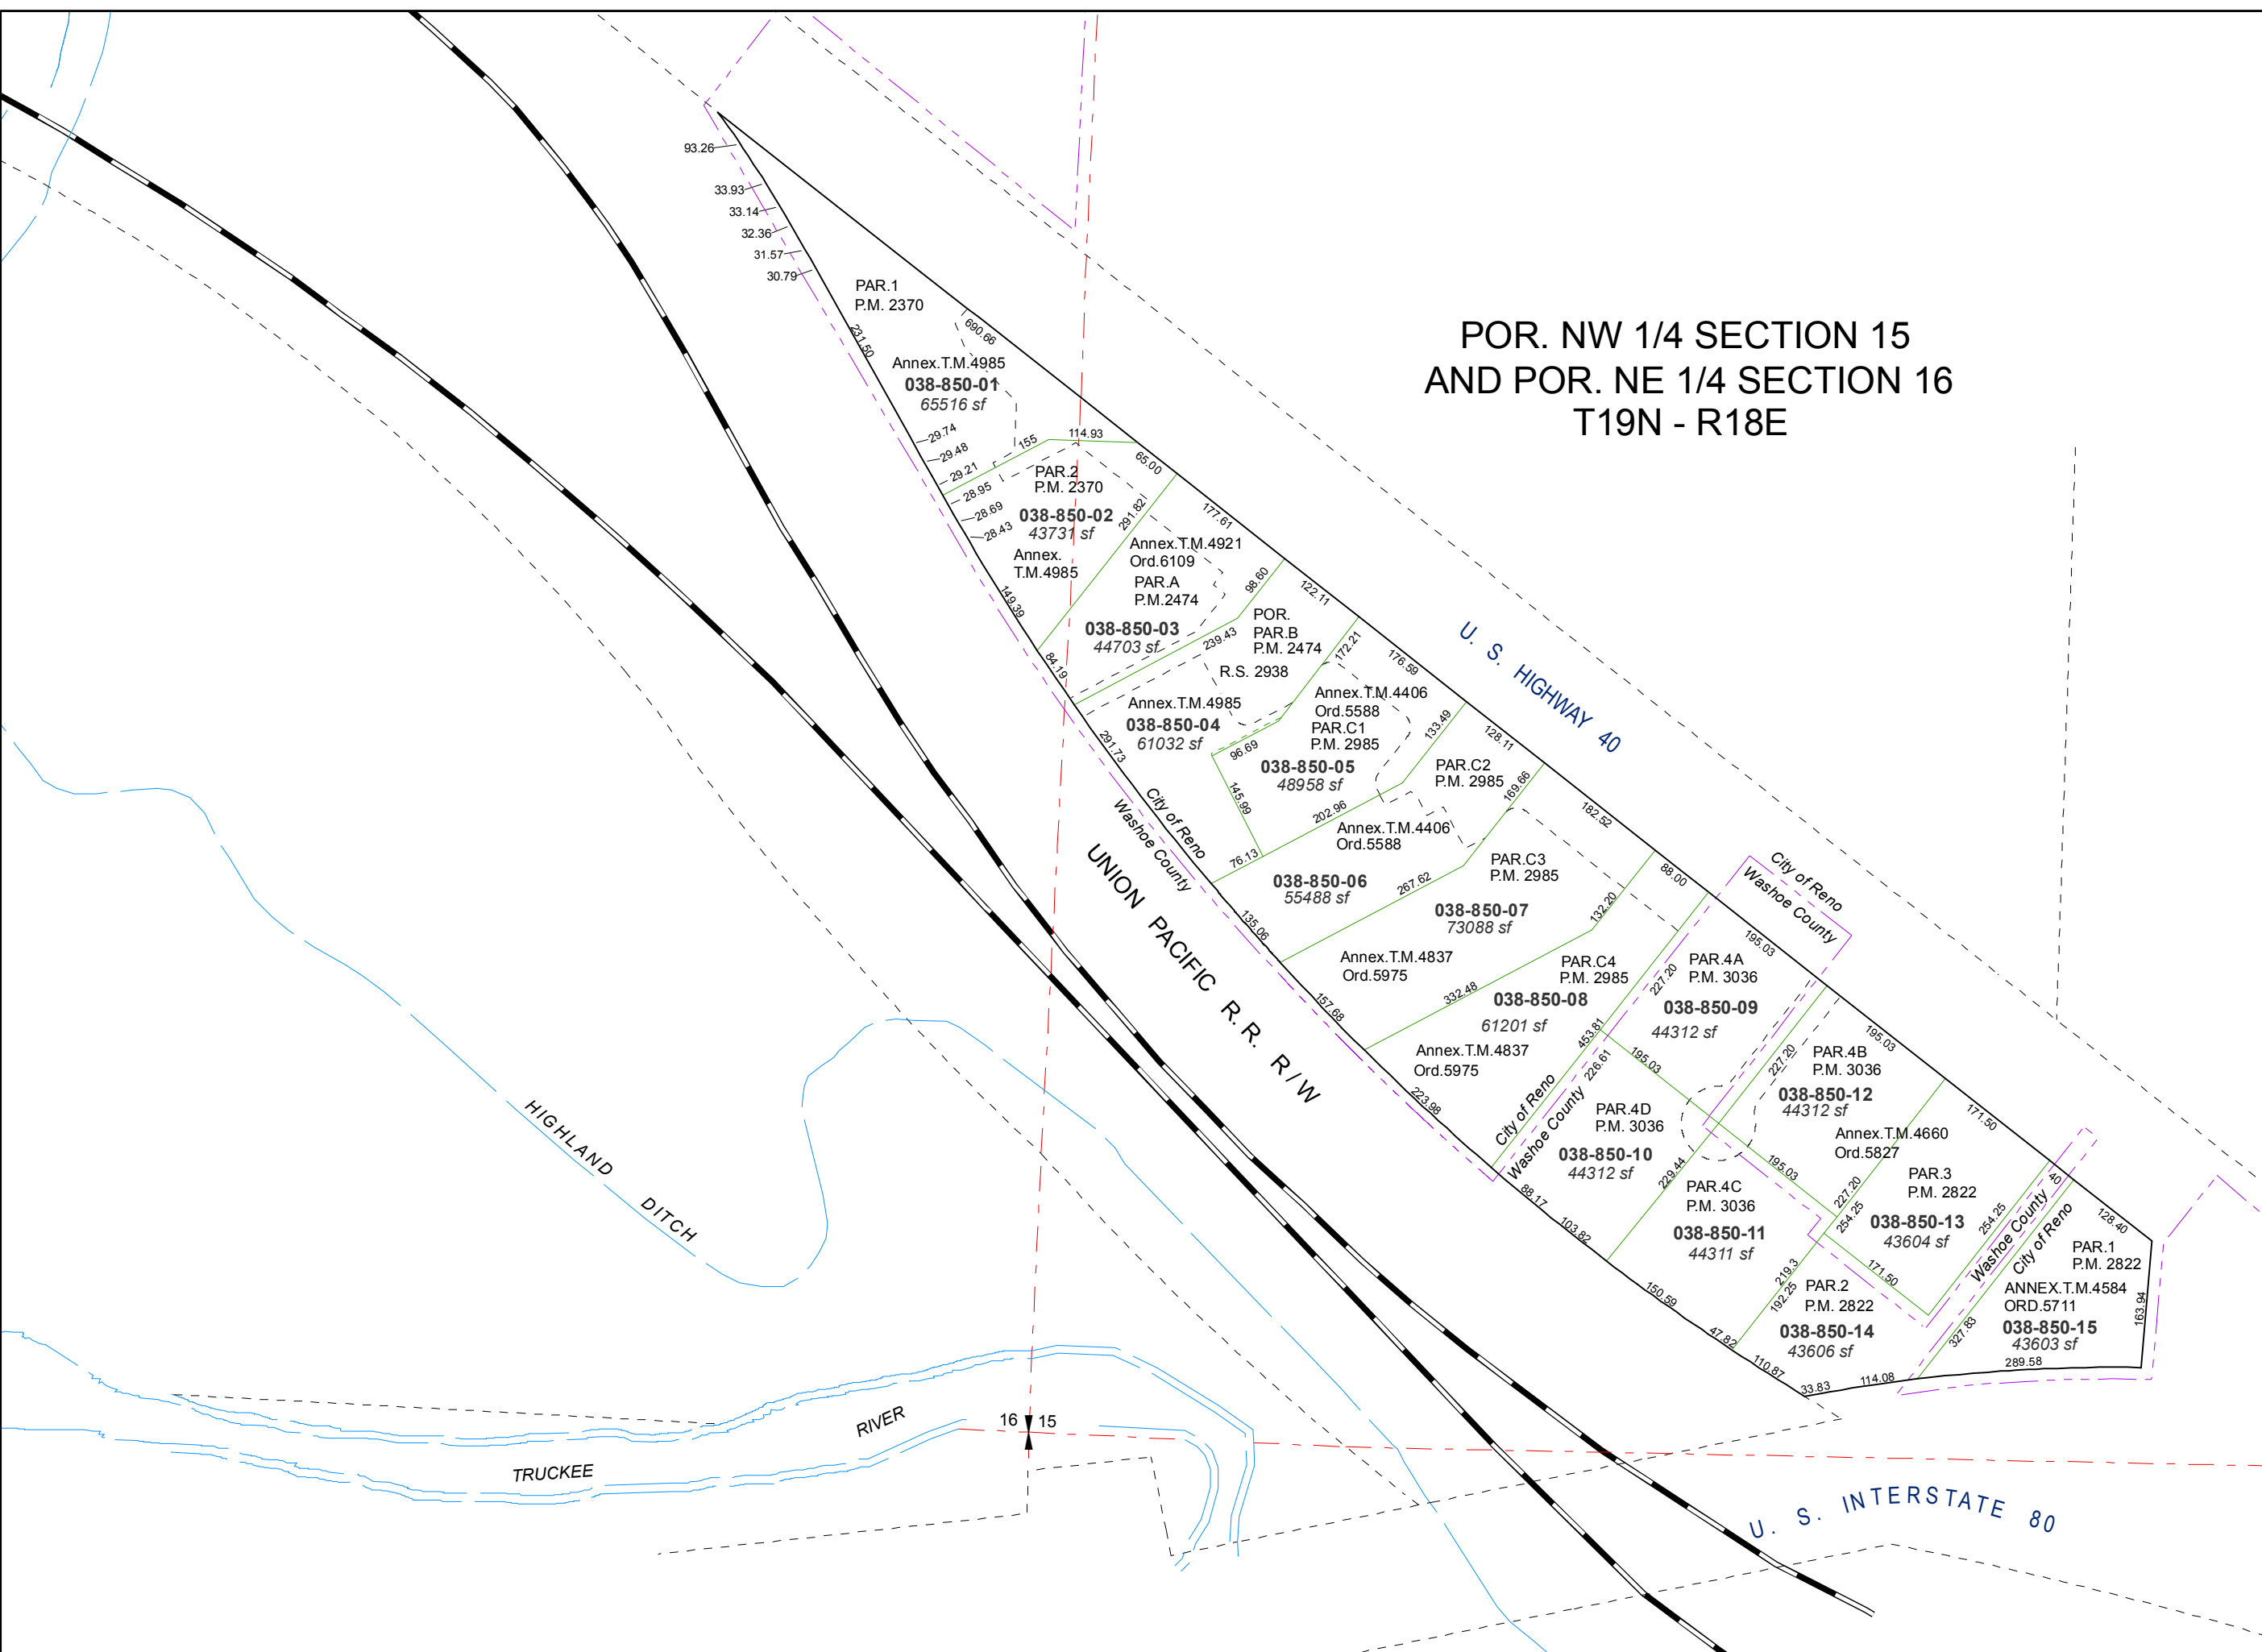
POR. NW 1/4 SECTION 15
AND POR. NE 1/4 SECTION 16
T19N - R18E

93.26
33.93
33.14
32.36
31.57
30.79

PAR.1
P.M. 2370
690.66
231.50
Annex.T.M.4985
038-850-01
65516 sf

29.74
29.48
29.21
28.95
28.69
28.43
155
114.93
65.00

PAR.2
P.M. 2370
038-850-02
43731 sf
291.82
Annex.
T.M.4985

177.61
Annex.T.M.4921
Ord.6109
PAR.A
P.M.2474
98.60
038-850-03
44703 sf
239.43
149.39

122.11
POR.
PAR.B
P.M. 2474
172.21
R.S. 2938
84.19

Annex.T.M.4985
038-850-04
61032 sf
291.73

176.59
Annex.T.M.4406
Ord.5588
PAR.C1
P.M. 2985
133.49
96.69
038-850-05
48958 sf
145.99

U. S. HIGHWAY 40

128.11
PAR.C2
P.M. 2985
169.66
202.96
Annex.T.M.4406
Ord.5588
76.13

City of Reno
Washoe County
UNION PACIFIC R.R. R/W

038-850-06
55488 sf
267.62
182.52
PAR.C3
P.M. 2985
038-850-07
73088 sf
135.06
132.20

Annex.T.M.4837
Ord.5975
88.00
City of Reno
Washoe County
195.03
PAR.4A
P.M. 3036
227.20
PAR.C4
P.M. 2985
332.48
038-850-08
61201 sf
038-850-09
44312 sf
157.68

Annex.T.M.4837
Ord.5975
453.81
226.61
195.03
223.98
City of Reno
Washoe County

PAR.4B
P.M. 3036
195.03
227.20
038-850-12
44312 sf
PAR.4D
P.M. 3036
038-850-10
44312 sf
171.50
Annex.T.M.4660
Ord.5827
195.03
229.44
88.17

PAR.4C
P.M. 3036
038-850-11
44311 sf
103.82
227.20
PAR.3
P.M. 2822
254.25
038-850-13
43604 sf
254.25
40
Washoe County
City of Reno
128.40

219.3
192.25
PAR.2
P.M. 2822
171.50
150.59
038-850-14
43606 sf
47.82
110.87
33.83
114.08

PAR.1
P.M. 2822
ANNEX.T.M.4584
ORD.5711
327.83
038-850-15
43603 sf
163.94
289.58

HIGHLAND DITCH
TRUCKEE RIVER
16
15
U. S. INTERSTATE 80